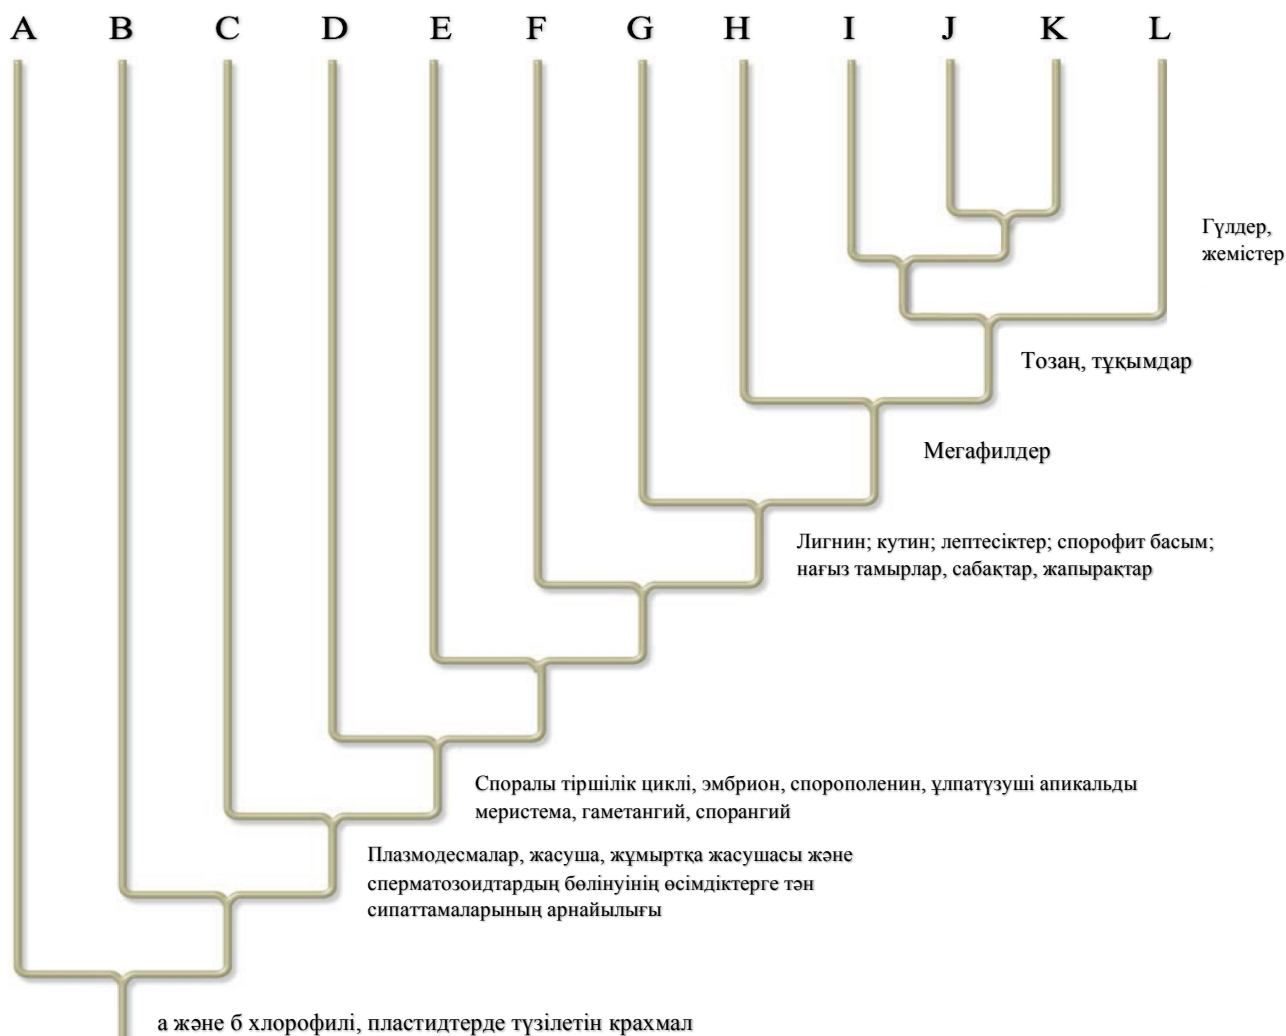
A B C D E F G H I J K L

Гүлдер, жемістер

Тозаң, тұқымдар

Мегафилдер

Лигнин; кутин; лептесіктер; спорофит басым; нағыз тамырлар, сабақтар, жапырақтар

Споралы тіршілік циклі, эмбрион, спорополенин, ұлпатүзуші апикальды меристема, гаметангий, спорангий

Плазмодесмалар, жасуша, жұмыртқа жасушасы және сперматозоидтардың бөлінуінің өсімдіктерге тән сипаттамаларының арнайылығы

а және б хлорофилі, пластидтерде түзілетін крахмал